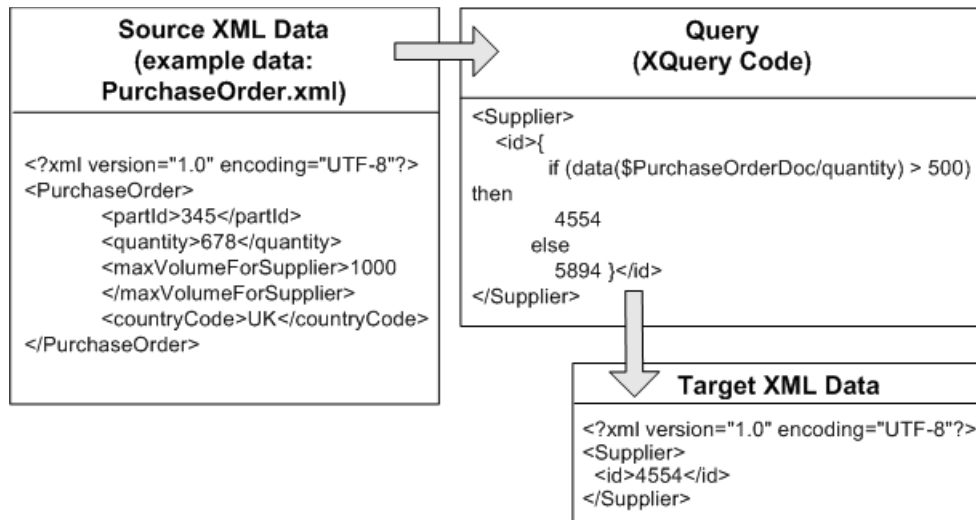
**Source XML Data (example data: PurchaseOrder.xml)**

<?xml version="1.0" encoding="UTF-8"?>
<PurchaseOrder>
<partId>345</partId>
<quantity>678</quantity>
<maxVolumeForSupplier>1000
</maxVolumeForSupplier>
<countryCode>UK</countryCode>
</PurchaseOrder>

**Query (XQuery Code)**

<Supplier>
<id>{
if (data($PurchaseOrderDoc/quantity) > 500)
then
4554
else
5894 }</id>
</Supplier>

**Target XML Data**

<?xml version="1.0" encoding="UTF-8"?>
<Supplier>
<id>4554</id>
</Supplier>